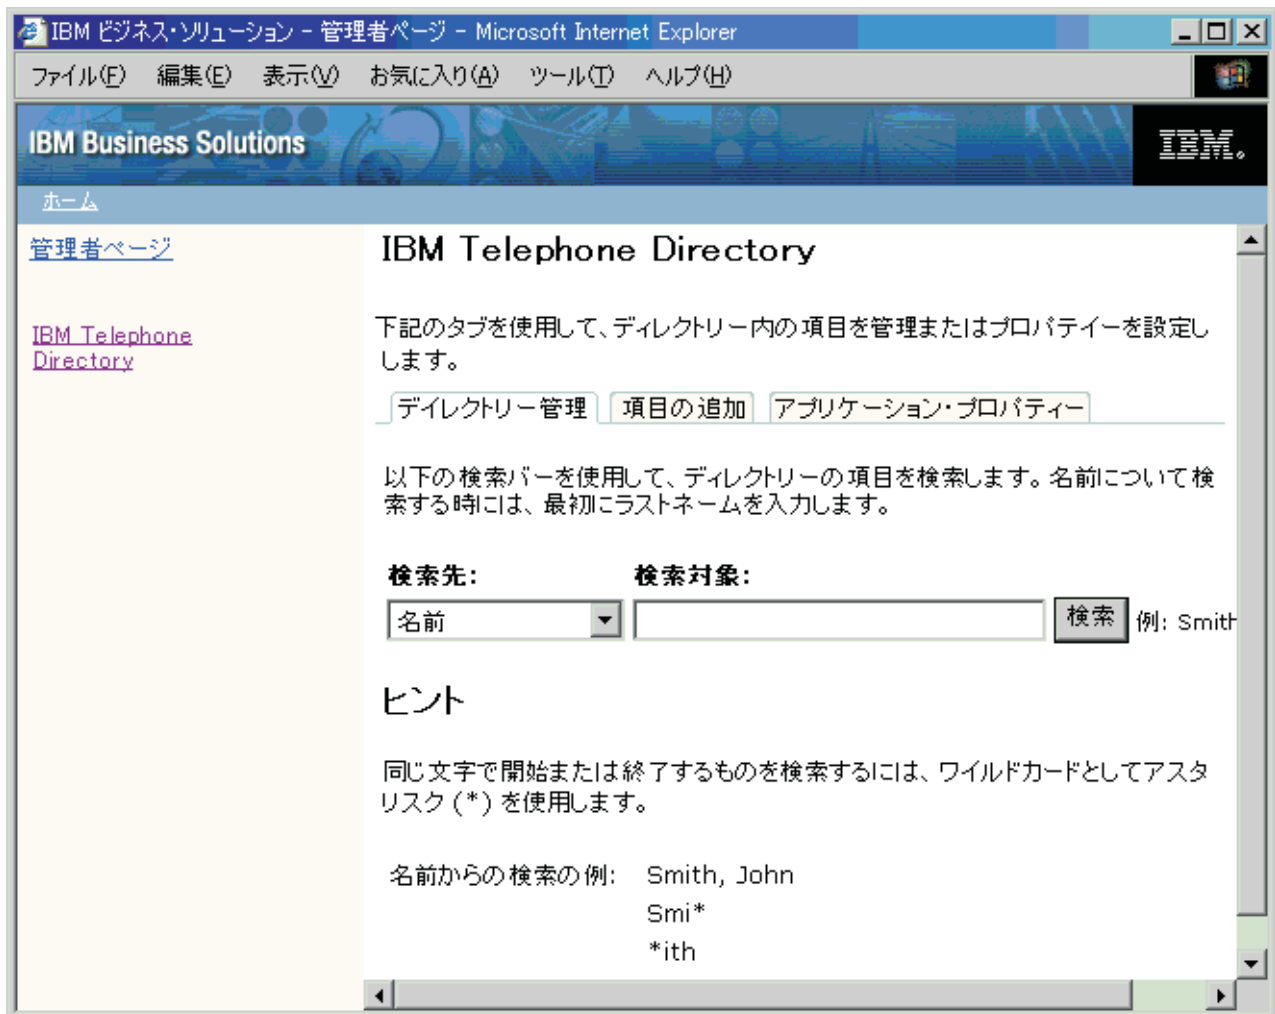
IBM ビジネス・ソリューション - 管理者ページ - Microsoft Internet Explorer

ファイル(F) 編集(E) 表示(V) お気に入り(A) ツール(T) ヘルプ(H)

IBM Business Solutions

IBM.

ホーム

管理者ページ

IBM Telephone Directory

IBM Telephone Directory

下記のタブを使用して、ディレクトリー内の項目を管理またはプロパティーを設定します。

デイレクトリー管理 | 項目の追加 | アプリケーション・プロパティー

以下の検索バーを使用して、ディレクトリーの項目を検索します。名前について検索する時には、最初にラストネームを入力します。

検索先: 検索対象:

名前

検索 例: Smith

ヒント

同じ文字で開始または終了するものを検索するには、ワイルドカードとしてアスタリスク (*) を使用します。

名前からの検索の例: Smith, John
Smi*
*ith